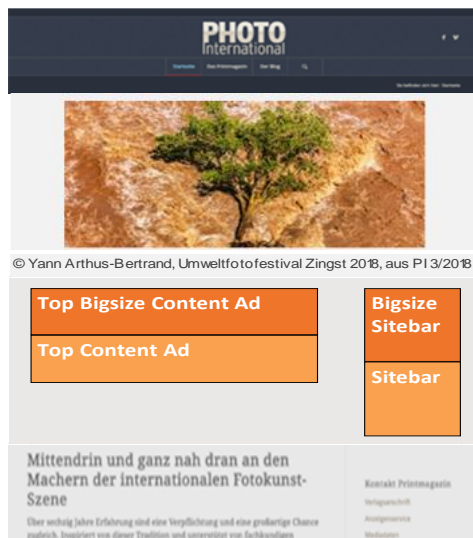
PHOTO
International

Startseite Das Printmagazin Der Blog

Sie befinden sich hier: Startseite

© Yann Arthus-Bertrand, Umweltfotofestival Zingst 2018, aus PI 3/2018

Top Bigsize Content Ad

Top Content Ad

Bigsize Sitebar

Sitebar

Mittendrin und ganz nah dran an den Machern der internationalen Fotokunst-Szene

Über sechzig Jahre Erfahrung sind eine Verpflichtung und eine großartige Chance zugleich. Inspiriert von dieser Tradition und unterstützt von Fachkundigen

Kontakt Printmagazin

Verlagsanschrift

Anzeigenservice

Mediadaten